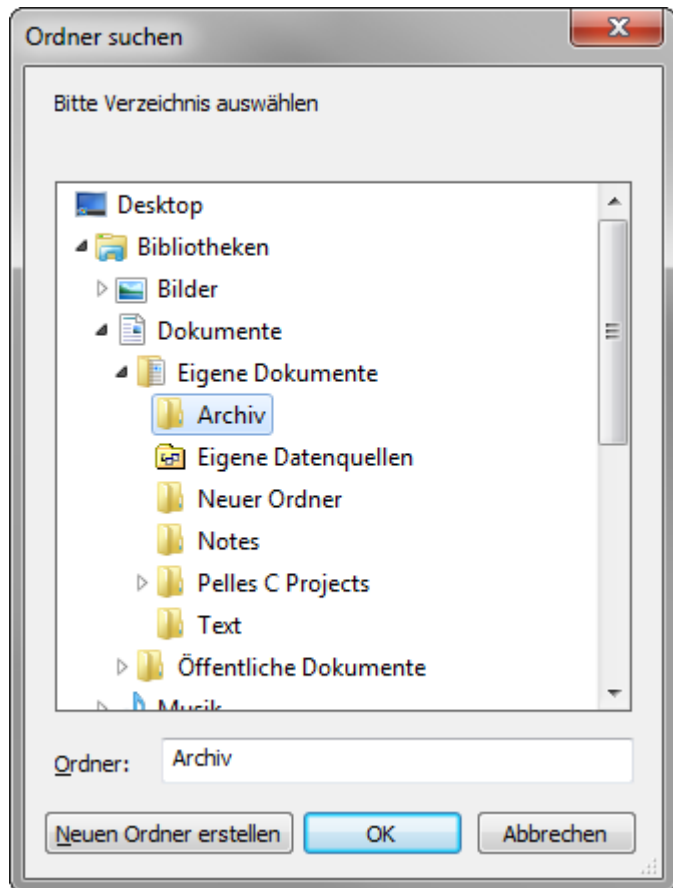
Ordner suchen

Bitte Verzeichnis auswählen

Desktop
Bibliotheken
Bilder
Dokumente
Eigene Dokumente
Archiv
Eigene Datenquellen
Neuer Ordner
Notes
Pelles C Projects
Text
Öffentliche Dokumente
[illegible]

Ordner: Archiv

Neuen Ordner erstellen
OK
Abbrechen